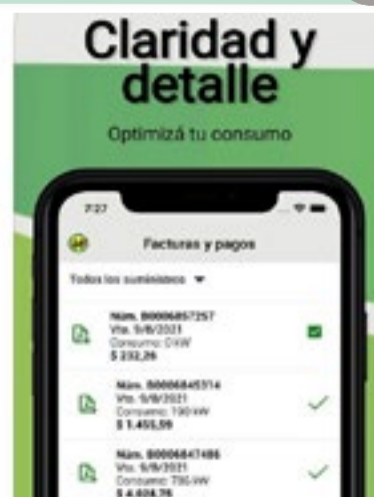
Claridad y detalle

Optimizá tu consumo

7:27

Facturas y pagos

Todos los suministros ▼

Núm. B00006857257
Vto. 9/8/2021
Consumo: 0 kW
$ 232,26

Núm. B00006845314
Vto. 9/8/2021
Consumo: 190 kW
$ 1.455,59

Núm. B00006847486
Vto. 9/8/2021
Consumo: 795 kW
$ 4.604,75